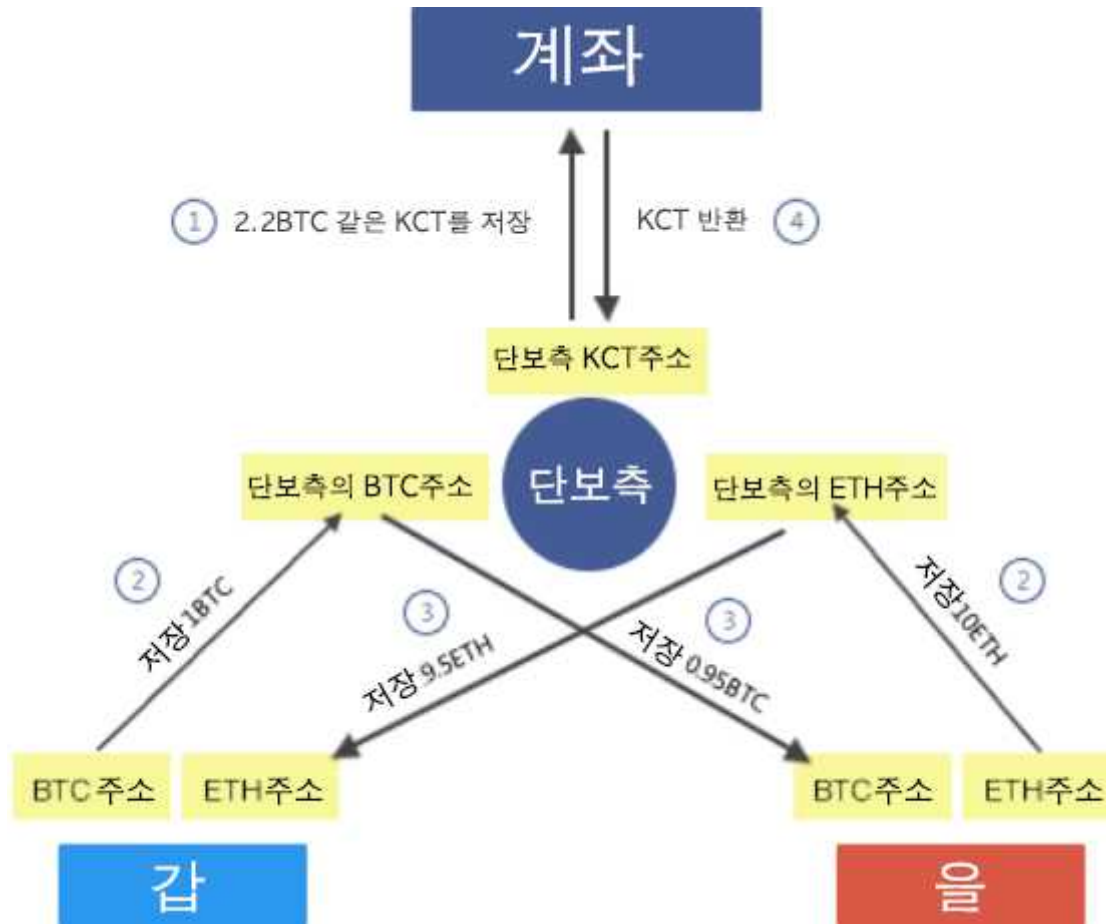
계좌

1 2.2BTC 같은 KCT를 저장

KCT 반환 4

단보측 KCT주소

단보측의 BTC주소

단보측

단보측의 ETH주소

2 저장 1BTC

3 저장 9.5ETH

3 저장 0.95BTC

2 저장 10ETH

BTC주소

ETH주소

BTC주소

ETH주소

갑

을